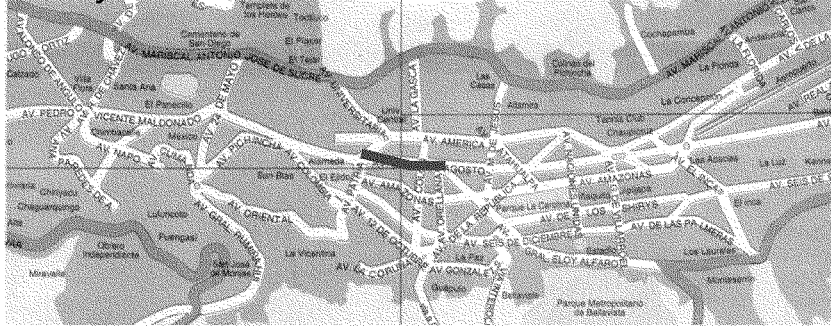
AV. MARISCAL ANTONIO JOSE DE SUCRE
AV. MARISCAL ANTONIO
Templete de los Heroes
Toctiuco
Cementerio de San Diego
El Placer
El Tejar
Villa Flora
Calzado
Santa Ana
El Panecillo
AV. 24 DE MAYO
AV. PEDRO VICENTE MALDONADO
Chimbacalle
Mexico
AV. NAPO
AV. PICHINCHA
AV. COLOMBIA
Alameda
San Blas
El Ejido
AV. AMAZONAS
AV. AMERICA
AV. LA GASCA
Univ. Central
Las Casas
Atamira
Colinas del Pichincha
Cochapamba
La Florida
La Forma
Aeropuerto
La Concepcion
Tennis Club
Chaupicruz
AV. 10 DE AGOSTO
AV. REAL AUDIENCIA
Las Acacias
La Luz
AV. EL INCA
AV. SEIS DE DICIEMBRE
AV. DE LOS SHYRIS
Parque La Carolina
AV. DE LA REPUBLICA
AV. DE LAS PALMERAS
Estadio
AV. GRAL. ELOY ALFARO
Los Laureles
El Inca
Monteserrín
Parque Metropolitano de Bellavista
Batan
La Paz
Guapulo
AV. GONZALEZ
AV. LA CORUÑA
AV. 12 DE OCTUBRE
AV. ORIENTAL
AV. GRAL. RUMIÑAHUI
La Vicentina
Lulumcoto
Puengasi
Obrero Independiente
San José de Monjas
Miravalle
Chiriyacu
Chaguarquingo
AV. PAREDES
AV. ORELLANA
AV. AMAZONAS